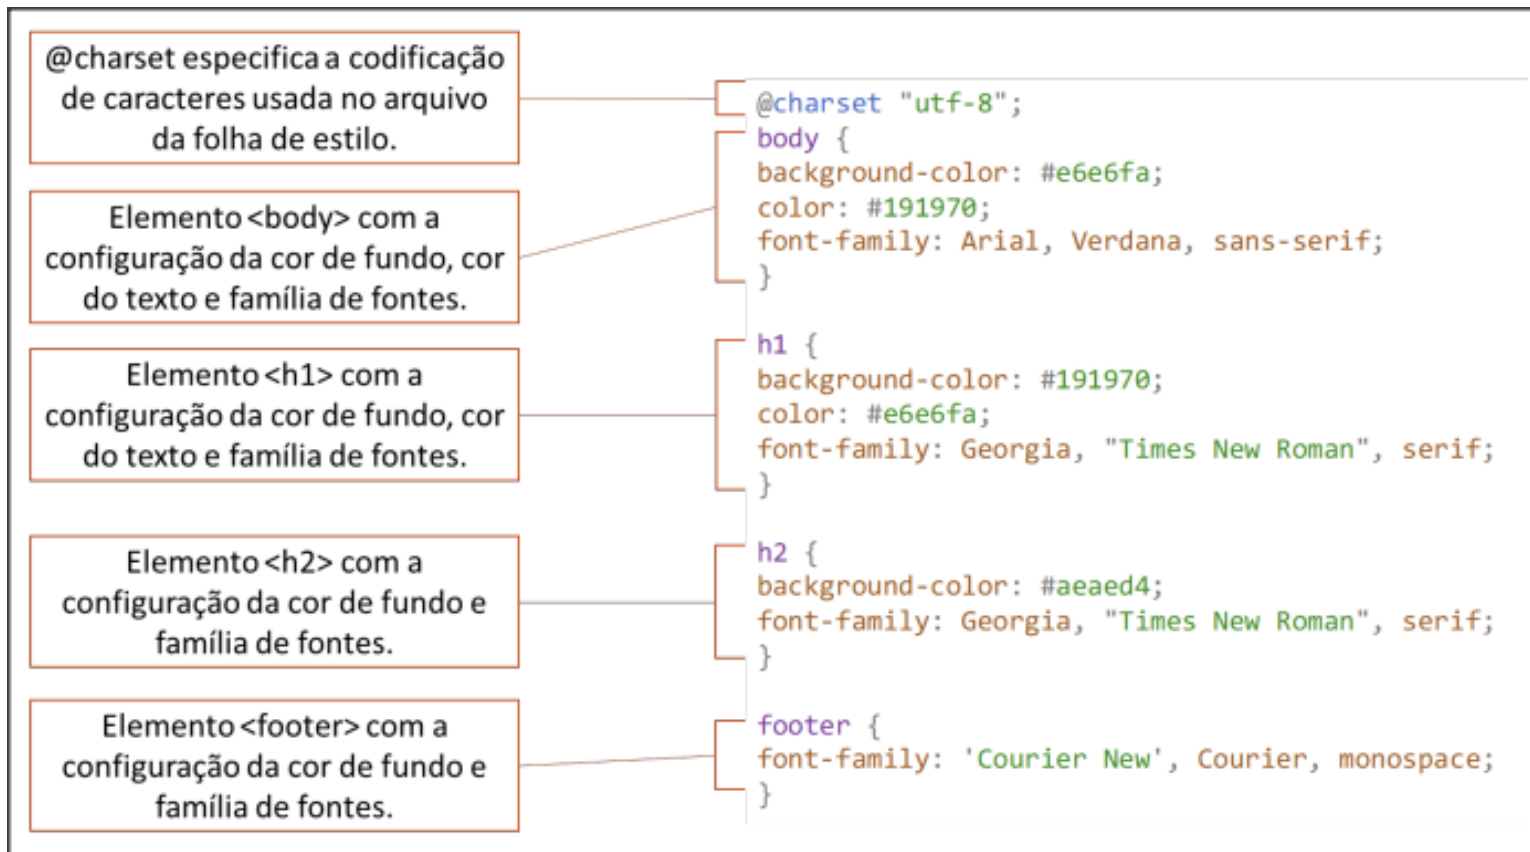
@charset especifica a codificação de caracteres usada no arquivo da folha de estilo.

Elemento <body> com a configuração da cor de fundo, cor do texto e família de fontes.

Elemento <h1> com a configuração da cor de fundo, cor do texto e família de fontes.

Elemento <h2> com a configuração da cor de fundo e família de fontes.

Elemento <footer> com a configuração da cor de fundo e família de fontes.

@charset "utf-8";
body {
background-color: #e6e6fa;
color: #191970;
font-family: Arial, Verdana, sans-serif;
}

h1 {
background-color: #191970;
color: #e6e6fa;
font-family: Georgia, "Times New Roman", serif;
}

h2 {
background-color: #aeaed4;
font-family: Georgia, "Times New Roman", serif;
}

footer {
font-family: 'Courier New', Courier, monospace;
}